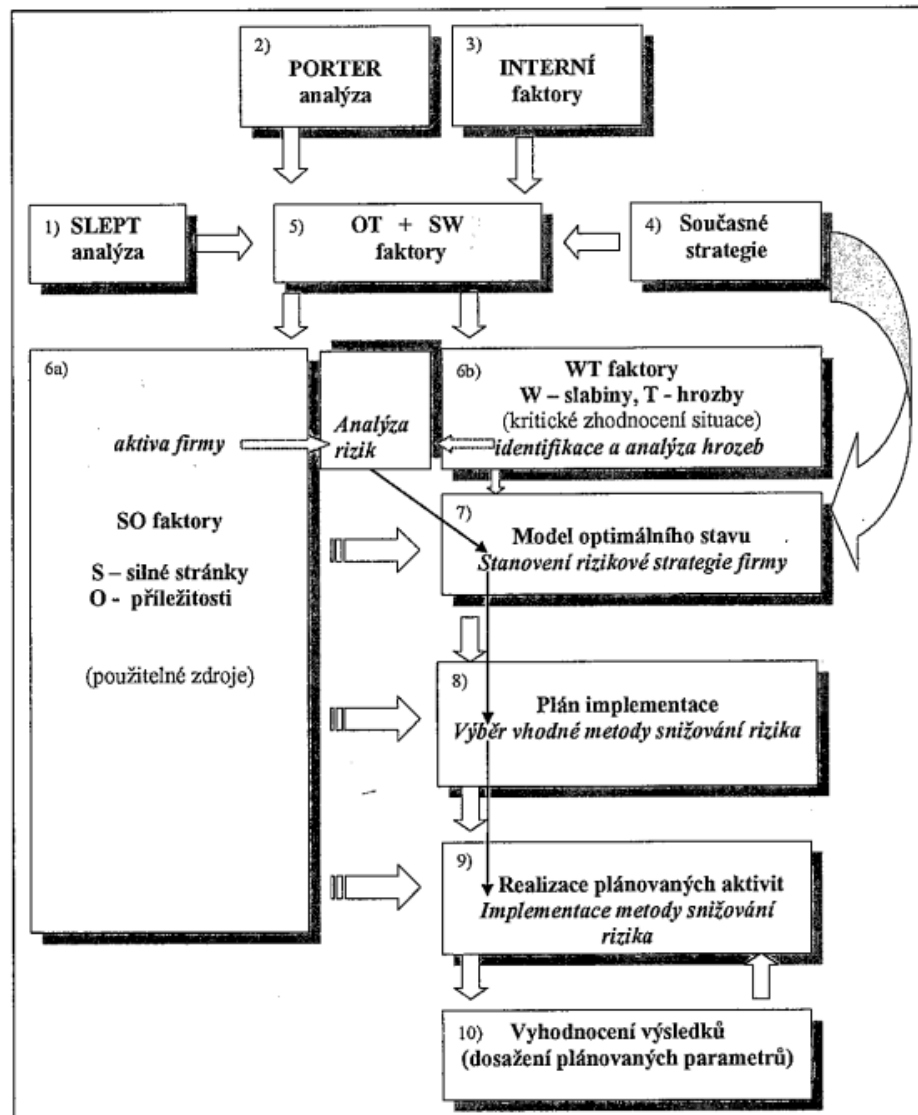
2) PORTER analýza

3) INTERNÍ faktory

1) SLEPT analýza

5) OT + SW faktory

4) Současné strategie

6a)

aktiva firmy

SO faktory

S – silné stránky
O - příležitosti

(použitelné zdroje)

Analýza rizik

6b) WT faktory
W – slabiny, T - hrozby
(kritické zhodnocení situace)
identifikace a analýza hrozeb

7) Model optimálního stavu
Stanovení rizikové strategie firmy

8) Plán implementace
Výběr vhodné metody snižování rizika

9) Realizace plánovaných aktivit
Implementace metody snižování rizika

10) Vyhodnocení výsledků
(dosažení plánovaných parametrů)